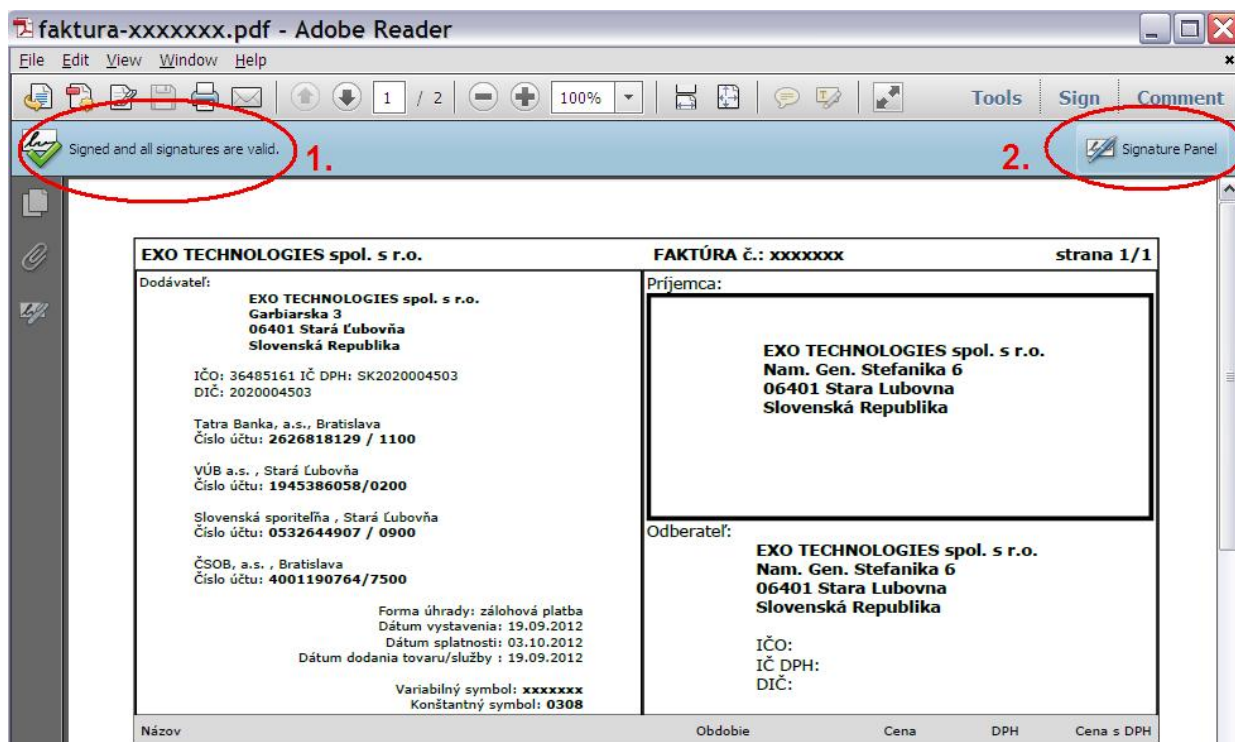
faktura-xxxxxxx.pdf - Adobe Reader

File Edit View Window Help

1 / 2 100% Tools Sign Comment

Signed and all signatures are valid. 1.

2. Signature Panel

| EXO TECHNOLOGIES spol. s r.o. | FAKTÚRA č.: xxxxxxx | strana 1/1 |
|---|---|---|

Dodávateľ:
EXO TECHNOLOGIES spol. s r.o.
Garbiarska 3
06401 Stará Ľubovňa
Slovenská Republika

IČO: 36485161 IČ DPH: SK2020004503
DIČ: 2020004503

Tatra Banka, a.s., Bratislava
Číslo účtu: 2626818129 / 1100

VÚB a.s. , Stará Ľubovňa
Číslo účtu: 1945386058/0200

Slovenská sporiteľňa , Stará Ľubovňa
Číslo účtu: 0532644907 / 0900

ČSOB, a.s. , Bratislava
Číslo účtu: 4001190764/7500

Forma úhrady: zálohová platba
Dátum vystavenia: 19.09.2012
Dátum splatnosti: 03.10.2012
Dátum dodania tovaru/služby : 19.09.2012

Variabilný symbol: xxxxxxx
Konštantný symbol: 0308

Príjemca:
EXO TECHNOLOGIES spol. s r.o.
Nam. Gen. Stefanika 6
06401 Stara Lubovna
Slovenská Republika

Odberateľ:
EXO TECHNOLOGIES spol. s r.o.
Nam. Gen. Stefanika 6
06401 Stara Lubovna
Slovenská Republika

IČO:
IČ DPH:
DIČ:

| Názov | Obdobie | Cena | DPH | Cena s DPH |
|---|---|---|---|---|